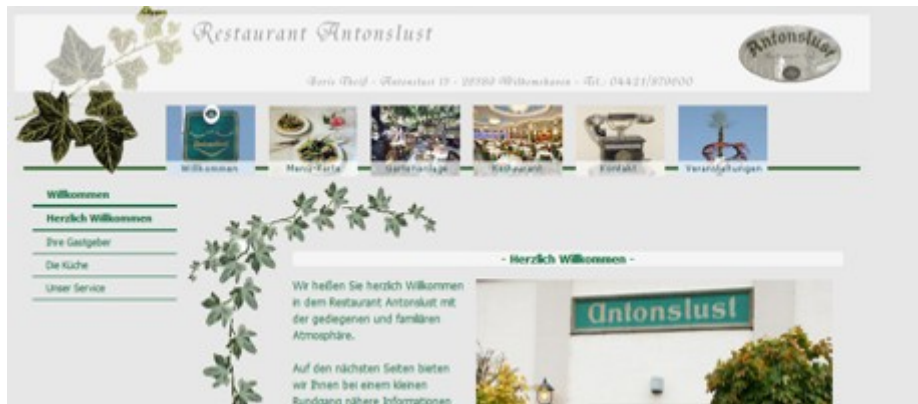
Restaurant Antonslust

Boris Theiß - Antonslust 15 - 26389 Wilhelmshaven - Tel.: 04421/870600

Antonslust

Willkommen

Menü-Karte

Gartenanlage

Restaurant

Kontakt

Veranstaltungen

Willkommen

Herzlich Willkommen

Ihre Gastgeber

Die Küche

Unser Service

- Herzlich Willkommen -

Wir heißen Sie herzlich Willkommen in dem Restaurant Antonslust mit der gediegenen und familären Atmosphäre.

Auf den nächsten Seiten bieten wir Ihnen bei einem kleinen Rundgang nähere Informationen

Antonslust